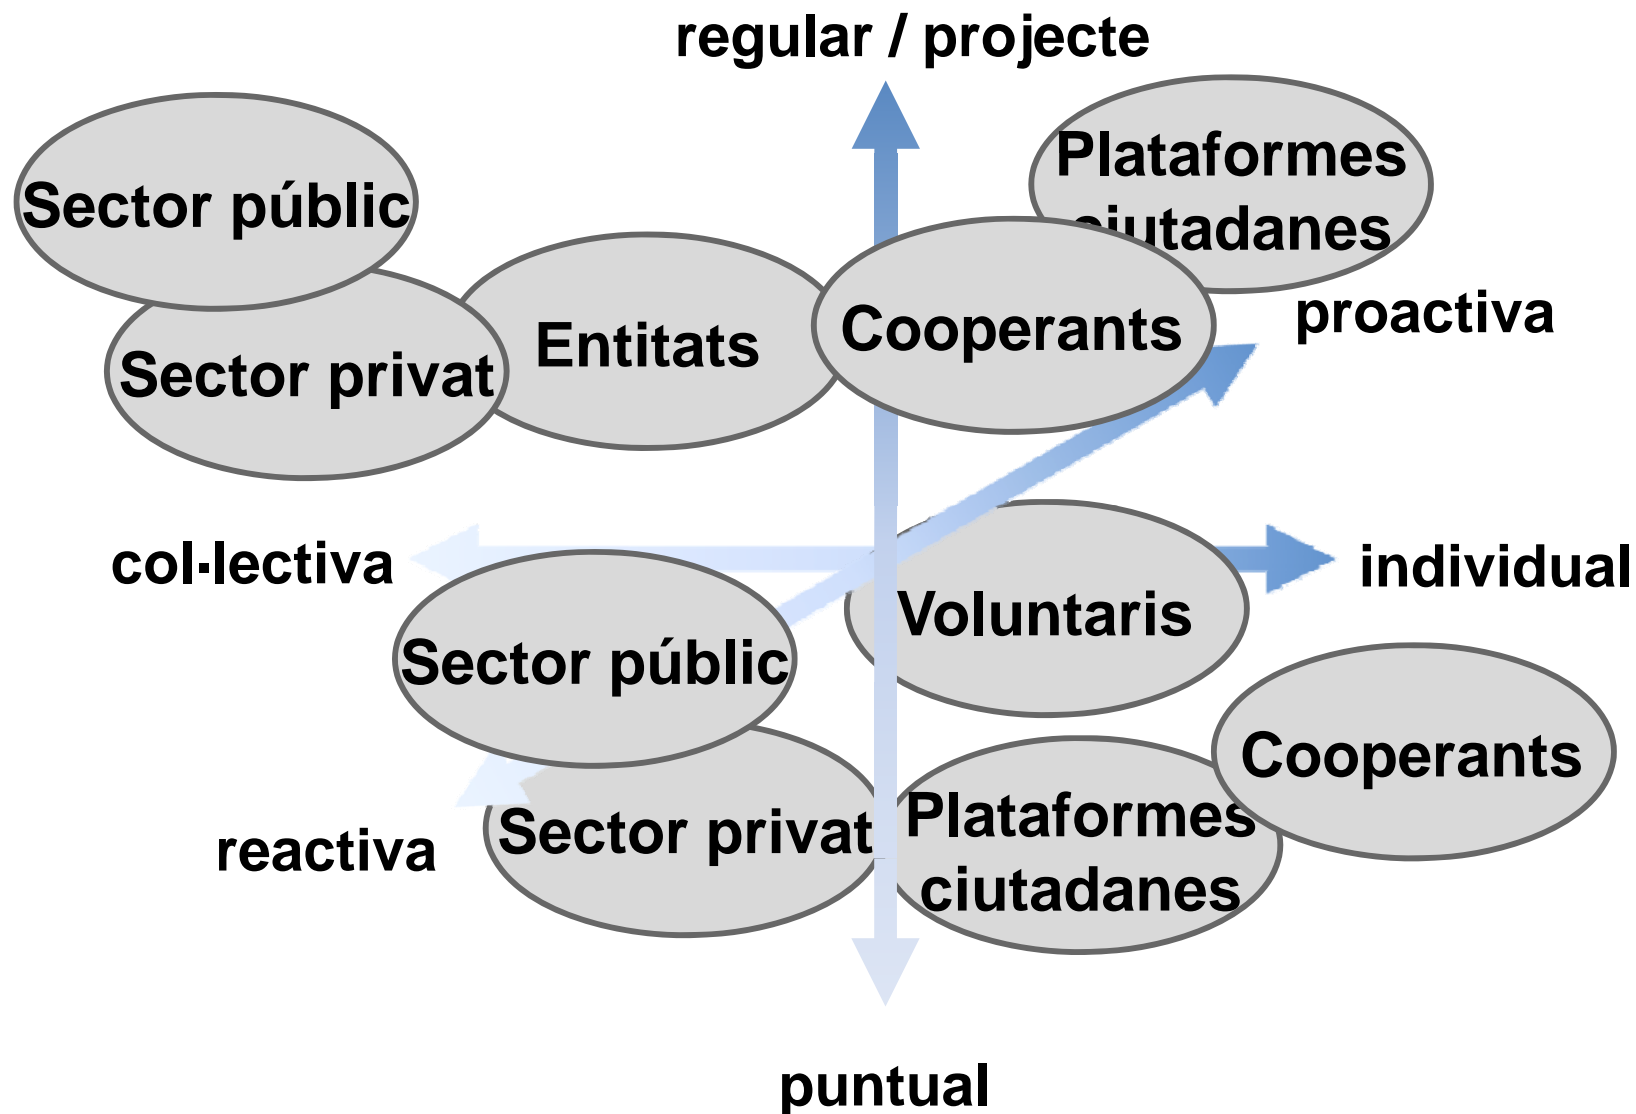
regular / projecte

Sector públic

Plataformes ciutadanes

Sector privat

Entitats

Cooperants

proactiva

col·lectiva

individual

Voluntaris

Sector públic

Cooperants

Plataformes ciutadanes

Sector privat

reactiva

puntual